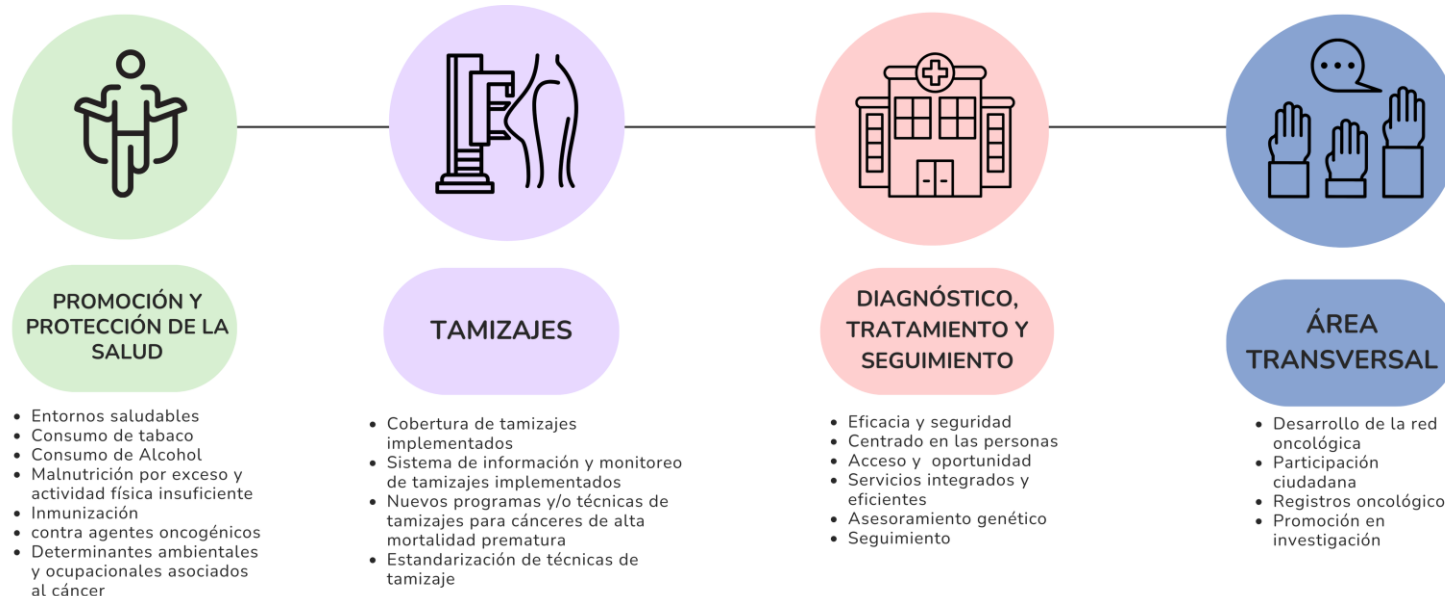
PROMOCIÓN Y PROTECCIÓN DE LA SALUD

- Entornos saludables
- Consumo de tabaco
- Consumo de Alcohol
- Malnutrición por exceso y actividad física insuficiente
- Inmunización
- contra agentes oncogénicos
- Determinantes ambientales y ocupacionales asociados al cáncer

TAMIZAJES

- Cobertura de tamizajes implementados
- Sistema de información y monitoreo de tamizajes implementados
- Nuevos programas y/o técnicas de tamizajes para cánceres de alta mortalidad prematura
- Estandarización de técnicas de tamizaje

DIAGNÓSTICO, TRATAMIENTO Y SEGUIMIENTO

- Eficacia y seguridad
- Centrado en las personas
- Acceso y oportunidad
- Servicios integrados y eficientes
- Asesoramiento genético
- Seguimiento

ÁREA TRANSVERSAL

- Desarrollo de la red oncológica
- Participación ciudadana
- Registros oncológico
- Promoción en investigación